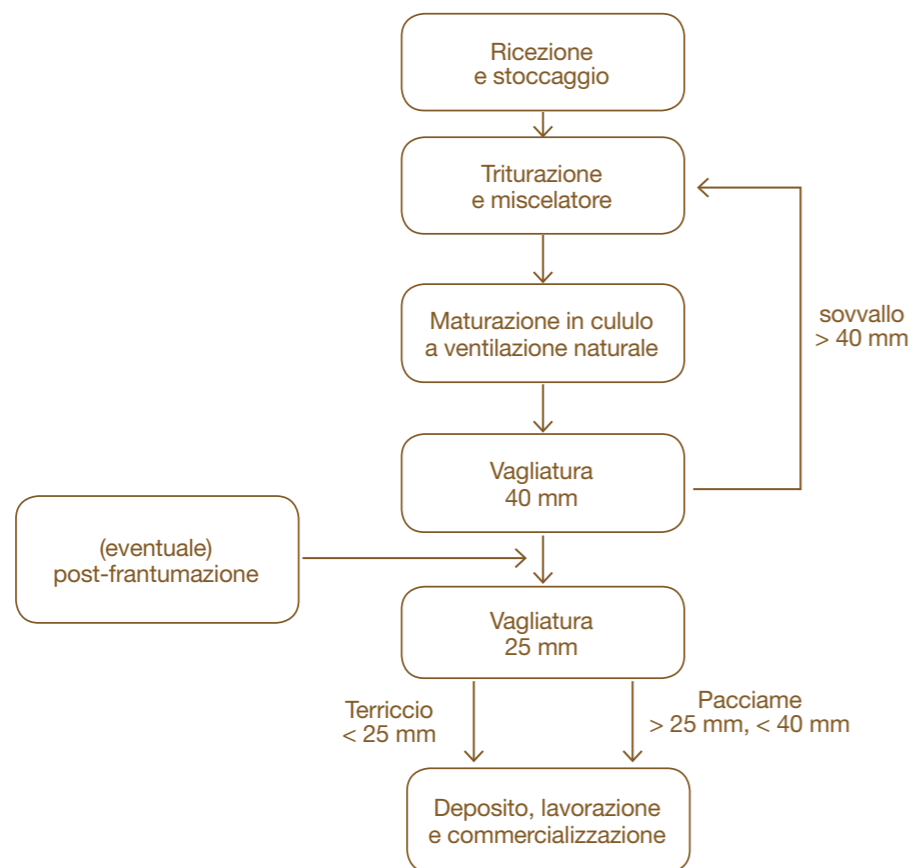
Ricezione
e stoccaggio

Triturazione
e miscelatore

Maturazione in cululo
a ventilazione naturale

Vagliatura
40 mm

sovvallo
> 40 mm

(eventuale)
post-frantumazione

Vagliatura
25 mm

Terriccio
< 25 mm

Pacciame
> 25 mm, < 40 mm

Deposito, lavorazione
e commercializzazione